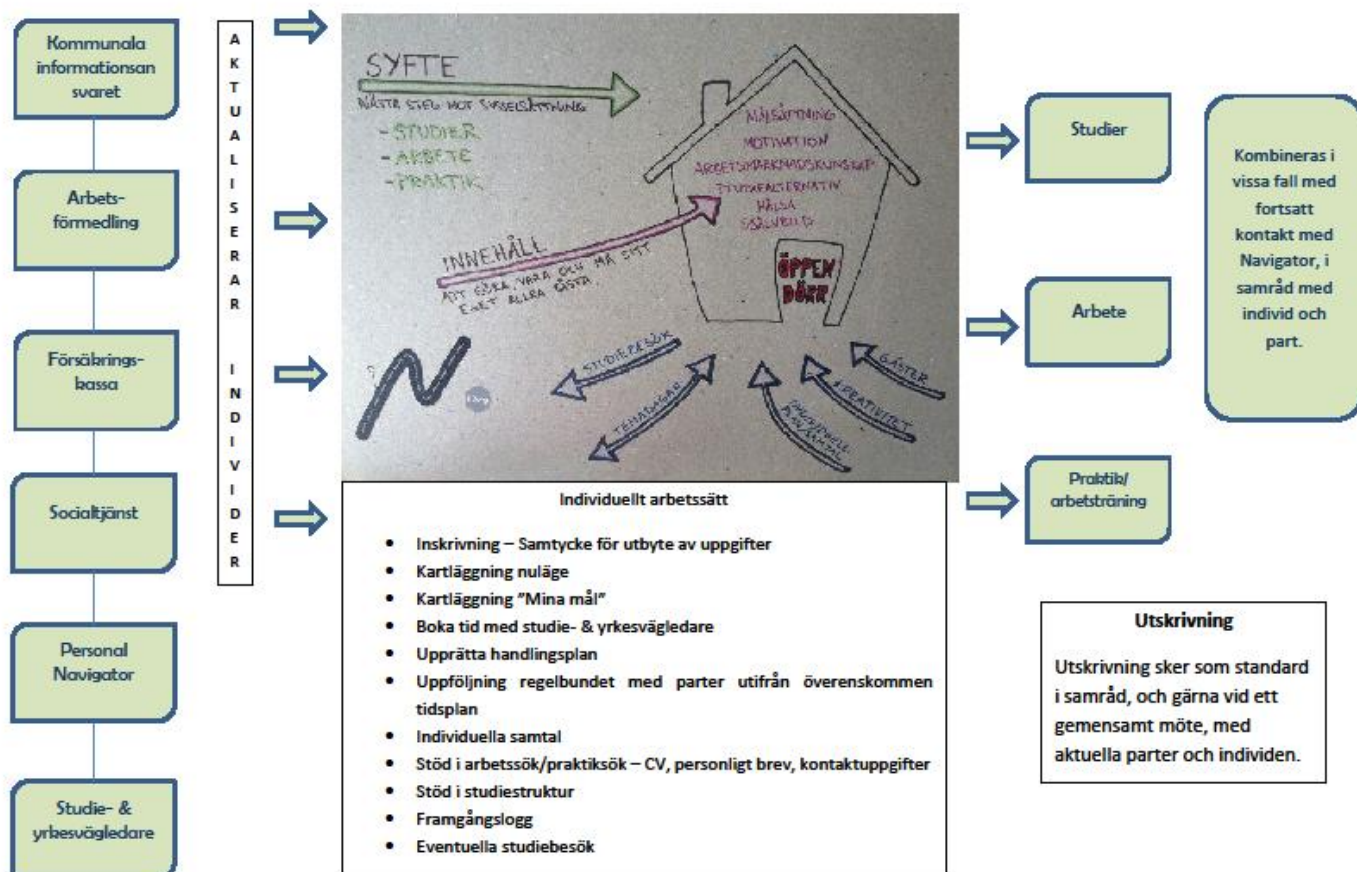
Kommunala informationsansvaret

Arbetsförmedling

Försäkringskassa

Socialtjänst

Personal Navigator

Studie- & yrkesvägledare

AKTUALISERAR INDIVIDER

SYFTE
NÄSTA STEG MOT SYSSELSÄTTNING
-STUDIER
-ARBETE
-PRAKTIK

MÅLSÄTTNING
MOTIVATION
ARBETSMARKNADSKUNSKAP
STUDIEALTERNATIV
HÄLSA
SJÄLVBILD

INNEHÅLL
ATT GÖRA VARA OCH MÅ GOTT
EMOT ALLRA GÄSTA

ÖPPEN DÖRR

STUDIEBESÖK
TEMADAGAR
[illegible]
KREATIVITET
GÄSTER

N

Individuellt arbetssätt

• Inskrivning – Samtycke för utbyte av uppgifter
• Kartläggning nuläge
• Kartläggning "Mina mål"
• Boka tid med studie- & yrkesvägledare
• Upprätta handlingsplan
• Uppföljning regelbundet med parter utifrån överenskommen tidsplan
• Individuella samtal
• Stöd i arbetssök/praktiksök – CV, personligt brev, kontaktuppgifter
• Stöd i studiestruktur
• Framgångslogg
• Eventuella studiebesök

Studier

Arbete

Praktik/ arbetsträning

Kombineras i vissa fall med fortsatt kontakt med Navigator, i samråd med individ och part.

Utskrivning

Utskrivning sker som standard i samråd, och gärna vid ett gemensamt möte, med aktuella parter och individen.